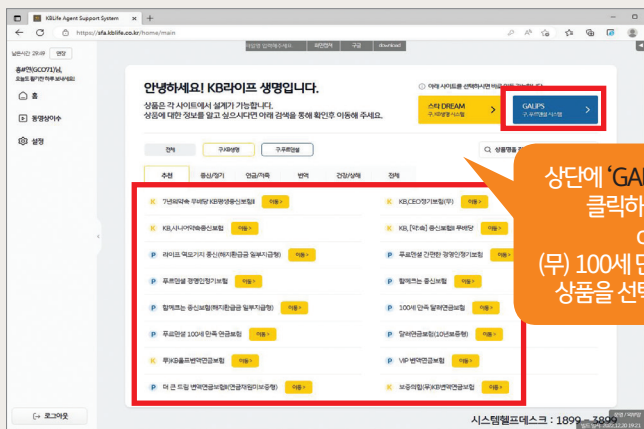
KBLife Agent Support System
https://sfa.kblife.co.kr/home/main

남은시간 29:49 연장
홍*민(GO717)님, 오늘도 활기찬 하루 보내세요!
홈
동영상이수
설정
로그아웃

download

안녕하세요! KB라이프 생명입니다.
상품은 각 사이트에서 설계가 가능합니다.
상품에 대한 정보를 알고 싶으시다면 아래 검색을 통해 확인후 이동해 주세요.

스타 DREAM
GALIPS

전체 구.KB생명 구.푸르덴셜
상품명을 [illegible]

추천 종신/정기 연금/저축 변액 건강/상해 전체

K 7년의무채 무배당 KB평생종신보험 이동 >
K KB,CEO정기보험(무) 이동 >
K KB,시니어케어종신보험 이동 >
K KB, [약속] 종신보험 무배당 이동 >
P 라이프 액티브 종신(해지환급금 일부지급형) 이동 >
P 푸르덴셜 간편한 평생안정기보험 이동 >
P 푸르덴셜 평생안정기보험 이동 >
P 함께하는 종신보험 이동 >
P 함께하는 종신보험(해지환급금 일부지급형) 이동 >
P 100세 만족 달러연금보험 이동 >
P 푸르덴셜 100세 만족 연금보험 이동 >
P 달러연금보험(10년보증형) 이동 >
P (무)KB골든변액연금보험 이동 >
P VIP 변액연금보험 이동 >
P 더 큰 드림 변액연금보험(연금재원미보증형) 이동 >
K 보증의힘(무)KB변액연금보험 이동 >

시스템헬프데스크 : 1899 - 3899

상단에 'GAL
클릭하
(무) 100세 만
상품을 선택